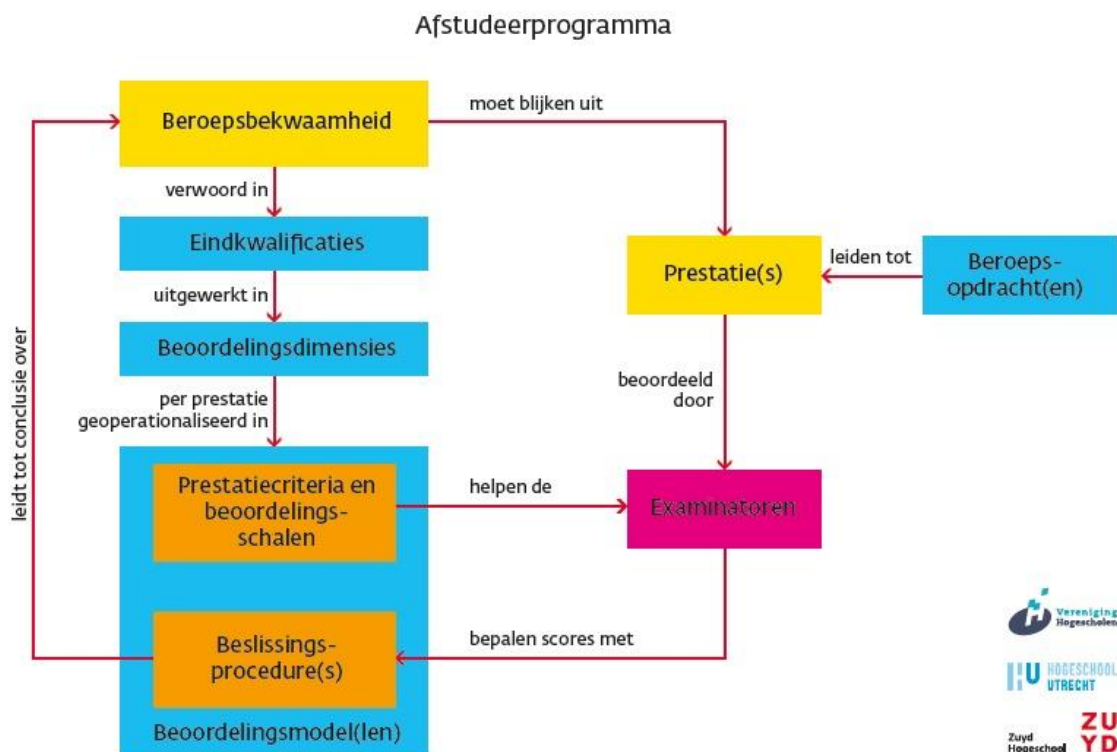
Afstudeerprogramma

Beroepsbekwaamheid

moet blijken uit

verwoord in

Eindkwalificaties

uitgewerkt in

Beoordelingsdimensies

per prestatie geoperationaliseerd in

Prestatie(s)

leiden tot

Beroeps-opdracht(en)

beoordeeld door

leidt tot conclusie over

Prestatiecriteria en beoordelings-schalen

helpen de

Examinatoren

Beslissings-procedure(s)

bepalen scores met

Beoordelingsmodel(len)

Vereniging Hogescholen

HOGESCHOOL UTRECHT

Zuyd Hogeschool

ZU YD